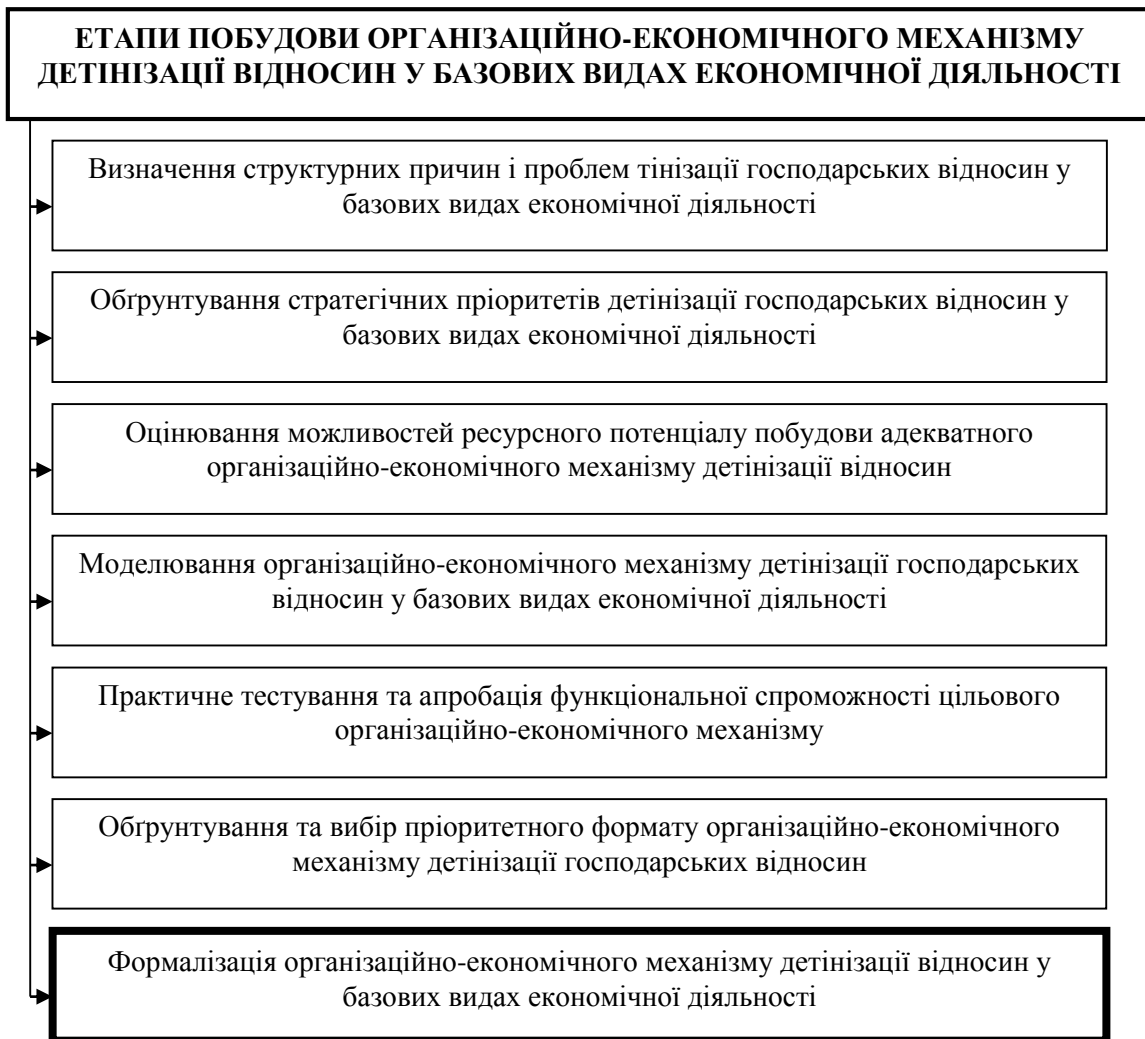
ЕТАПИ ПОБУДОВИ ОРГАНІЗАЦІЙНО-ЕКОНОМІЧНОГО МЕХАНІЗМУ ДЕТІНІЗАЦІЇ ВІДНОСИН У БАЗОВИХ ВИДАХ ЕКОНОМІЧНОЇ ДІЯЛЬНОСТІ

Визначення структурних причин і проблем тінізації господарських відносин у базових видах економічної діяльності

Обґрунтування стратегічних пріоритетів детінізації господарських відносин у базових видах економічної діяльності

Оцінювання можливостей ресурсного потенціалу побудови адекватного організаційно-економічного механізму детінізації відносин

Моделювання організаційно-економічного механізму детінізації господарських відносин у базових видах економічної діяльності

Практичне тестування та апробація функціональної спроможності цільового організаційно-економічного механізму

Обґрунтування та вибір пріоритетного формату організаційно-економічного механізму детінізації господарських відносин

Формалізація організаційно-економічного механізму детінізації відносин у базових видах економічної діяльності